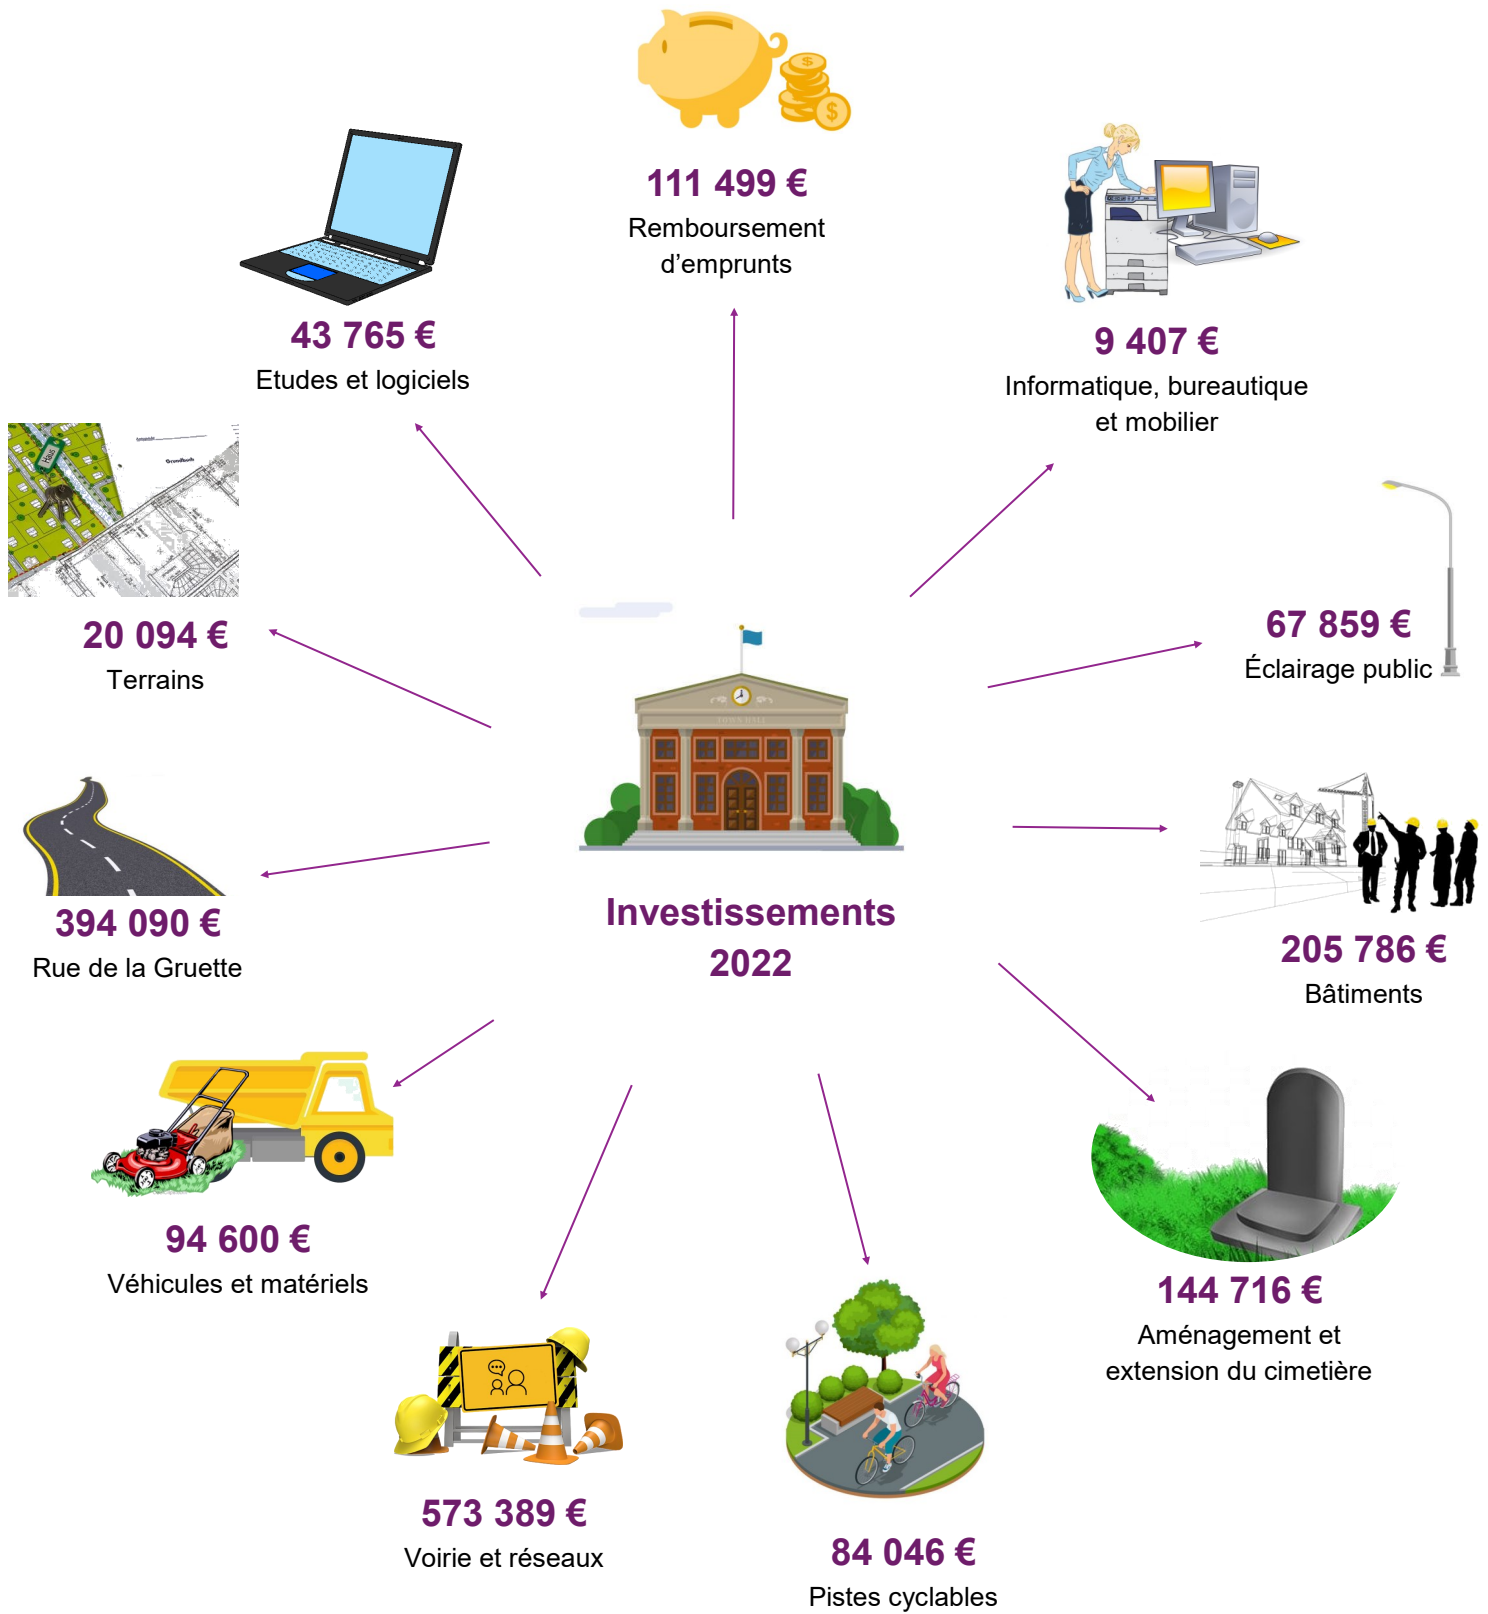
111 499 €
Remboursement d'emprunts

43 765 €
Etudes et logiciels

9 407 €
Informatique, bureautique et mobilier

20 094 €
Terrains

67 859 €
Éclairage public

394 090 €
Rue de la Gruette

Investissements 2022

205 786 €
Bâtiments

94 600 €
Véhicules et matériels

144 716 €
Aménagement et extension du cimetière

573 389 €
Voirie et réseaux

84 046 €
Pistes cyclables